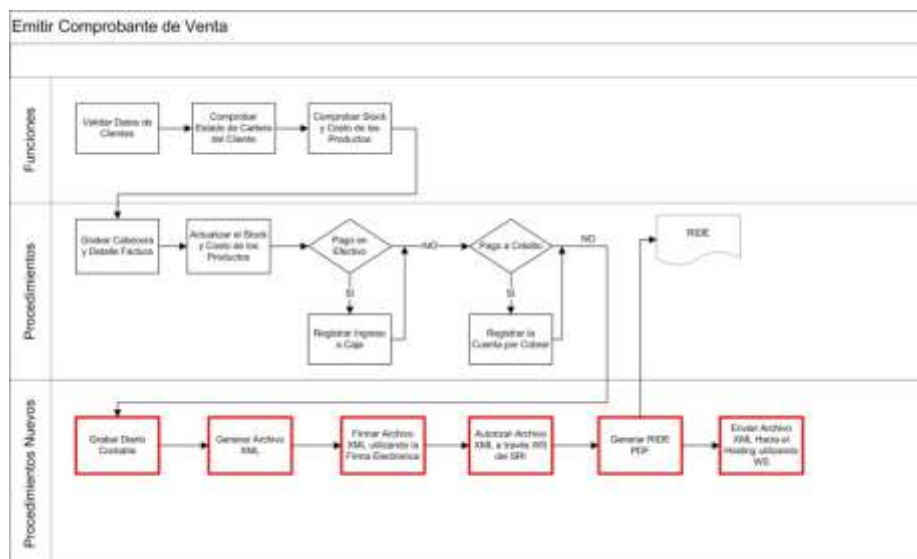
Emitir Comprobante de Venta

Funciones

Validar Datos de Clientes

Comprobar Estado de Cartera del Cliente

Comprobar Stock y Costo de los Productos

Procedimientos

Grabar Cabecera y Detalle Factura

Actualizar el Stock y Costo de los Productos

Pago en Efectivo

NO

Pago a Crédito

NO

RIDE

SI

SI

Registrar Ingreso a Caja

Registrar la Cuenta por Cobrar

Procedimientos Nuevos

Grabar Diario Contable

Generar Archivo XML

Firmar Archivo XML utilizando la Firma Electrónica

Autorizar Archivo XML a través WS del SRI

Generar RIDE PDF

Enviar Archivo XML Hacia el Hosting utilizando WS